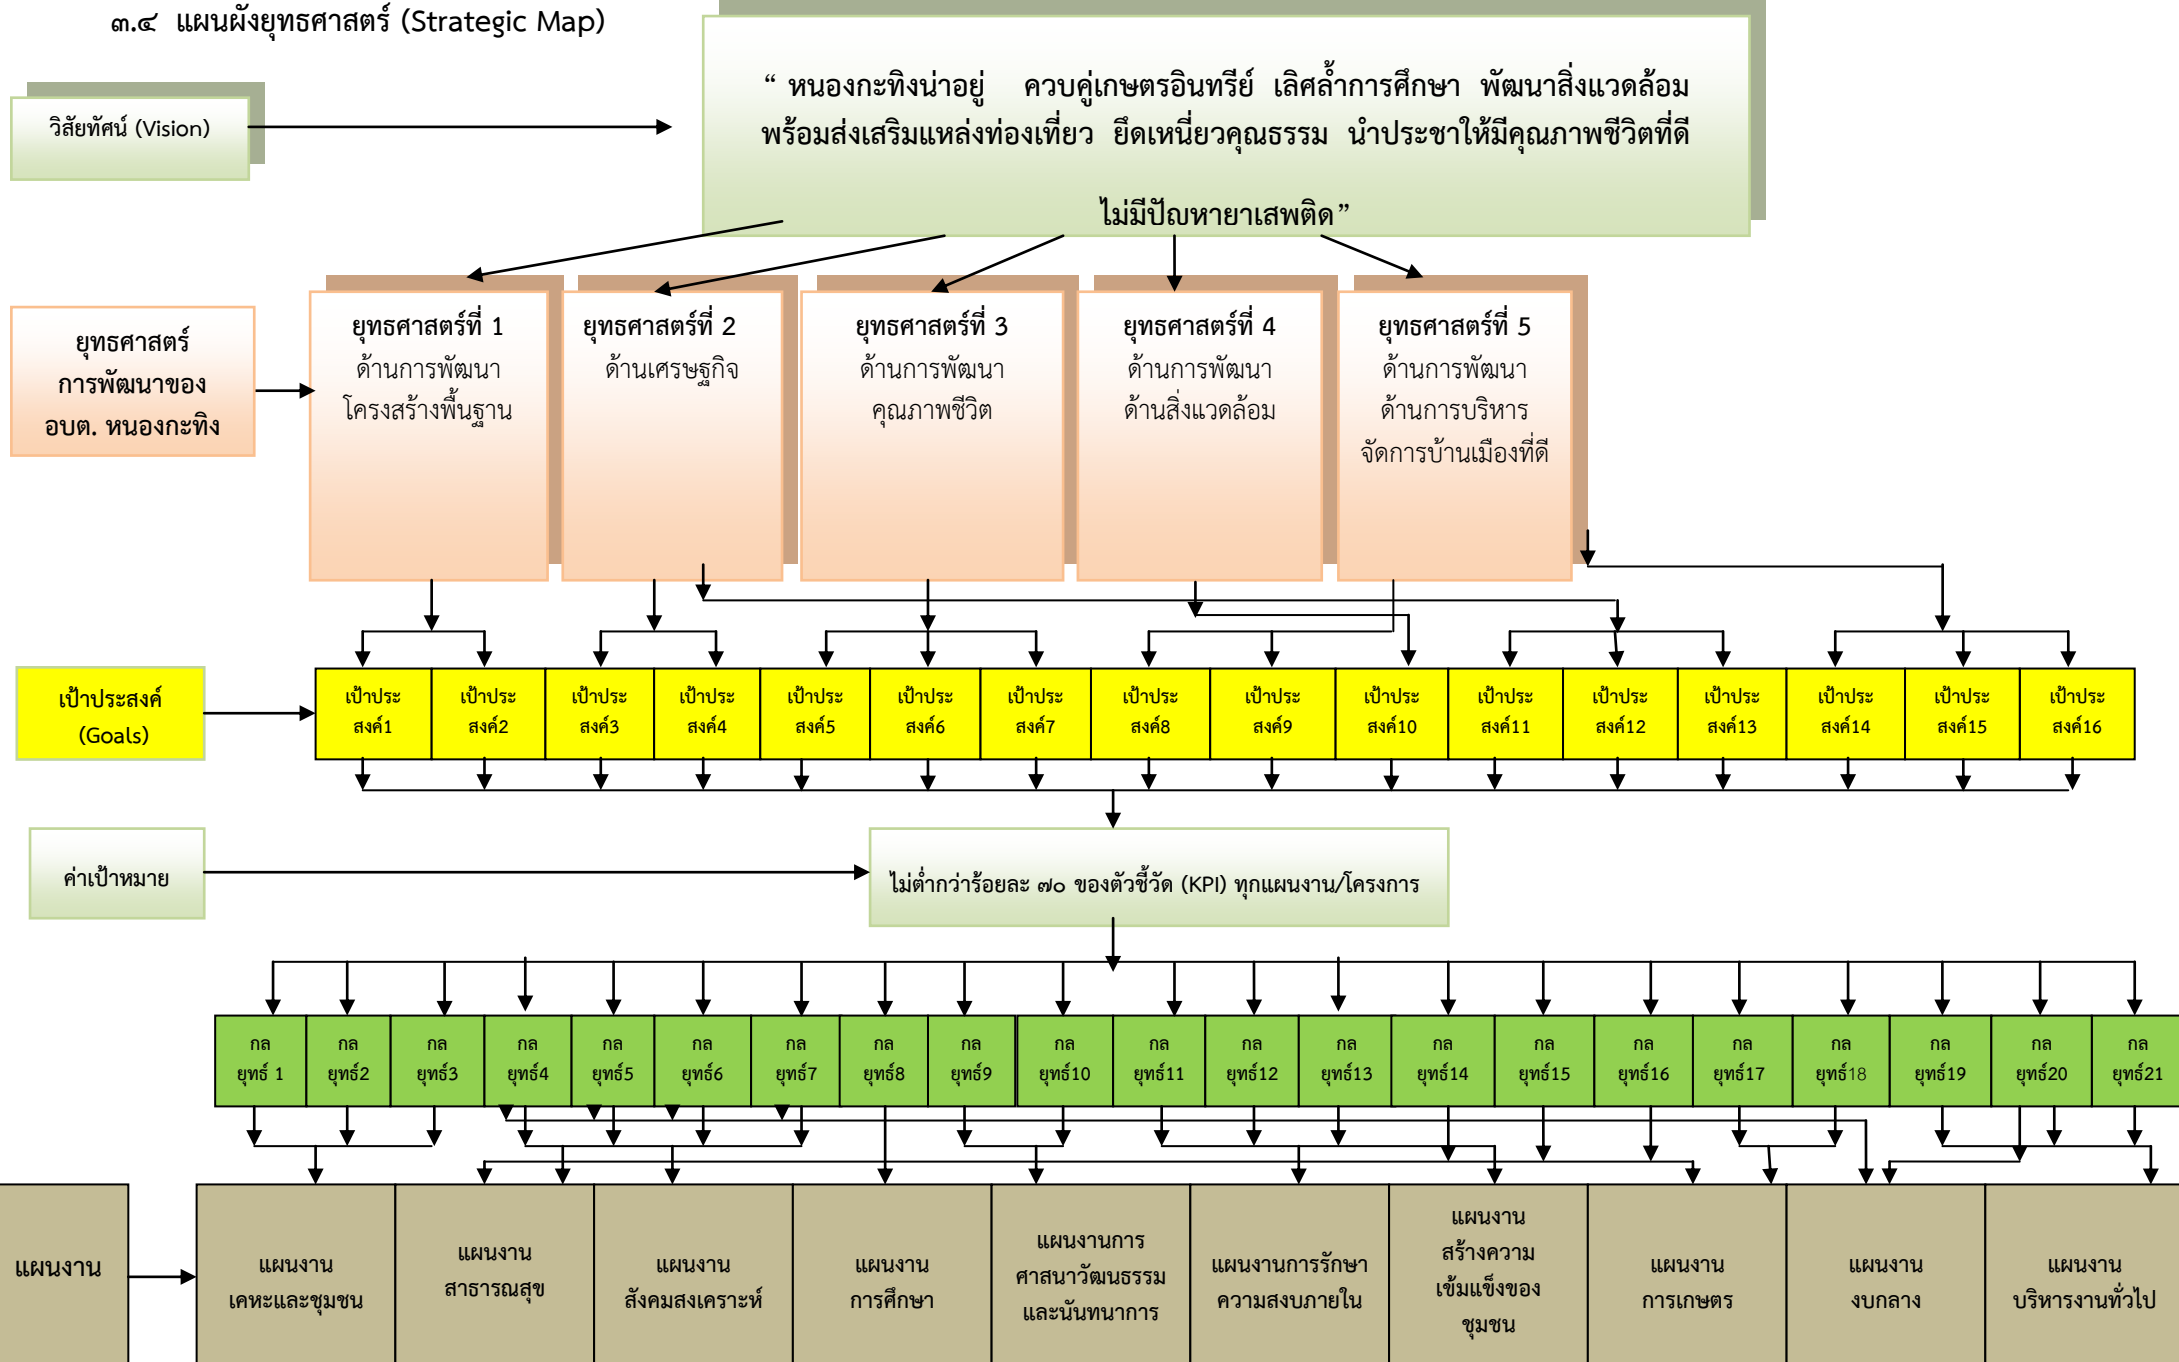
๓.๔ แผนผังยุทธศาสตร์ (Strategic Map)

วิสัยทัศน์ (Vision)

“ หนองกะทิงน่าอยู่ ควบคู่เกษตรอินทรีย์ เลิศล้ำการศึกษา พัฒนาสิ่งแวดล้อม พร้อมส่งเสริมแหล่งท่องเที่ยว ยึดเหนี่ยวคุณธรรม นำประชาให้มีคุณภาพชีวิตที่ดี ไม่มีปัญหายาเสพติด”

ยุทธศาสตร์การพัฒนาของ อบต. หนองกะทิง

ยุทธศาสตร์ที่ 1 ด้านการพัฒนาโครงสร้างพื้นฐาน

ยุทธศาสตร์ที่ 2 ด้านเศรษฐกิจ

ยุทธศาสตร์ที่ 3 ด้านการพัฒนาคุณภาพชีวิต

ยุทธศาสตร์ที่ 4 ด้านการพัฒนาด้านสิ่งแวดล้อม

ยุทธศาสตร์ที่ 5 ด้านการพัฒนาด้านการบริหารจัดการบ้านเมืองที่ดี

เป้าประสงค์ (Goals)

| เป้าประสงค์1 | เป้าประสงค์2 | เป้าประสงค์3 | เป้าประสงค์4 | เป้าประสงค์5 | เป้าประสงค์6 | เป้าประสงค์7 | เป้าประสงค์8 | เป้าประสงค์9 | เป้าประสงค์10 | เป้าประสงค์11 | เป้าประสงค์12 | เป้าประสงค์13 | เป้าประสงค์14 | เป้าประสงค์15 | เป้าประสงค์16 |
|---|---|---|---|---|---|---|---|---|---|---|---|---|---|---|---|

ค่าเป้าหมาย

ไม่ต่ำกว่าร้อยละ ๗๐ ของตัวชี้วัด (KPI) ทุกแผนงาน/โครงการ

| กลยุทธ์ 1 | กลยุทธ์2 | กลยุทธ์3 | กลยุทธ์4 | กลยุทธ์5 | กลยุทธ์6 | กลยุทธ์7 | กลยุทธ์8 | กลยุทธ์9 | กลยุทธ์10 | กลยุทธ์11 | กลยุทธ์12 | กลยุทธ์13 | กลยุทธ์14 | กลยุทธ์15 | กลยุทธ์16 | กลยุทธ์17 | กลยุทธ์18 | กลยุทธ์19 | กลยุทธ์20 | กลยุทธ์21 |
|---|---|---|---|---|---|---|---|---|---|---|---|---|---|---|---|---|---|---|---|---|

แผนงาน

| แผนงานเคหะและชุมชน | แผนงานสาธารณสุข | แผนงานสังคมสงเคราะห์ | แผนงานการศึกษา | แผนงานการศาสนาวัฒนธรรมและนันทนาการ | แผนงานการรักษาความสงบภายใน | แผนงานสร้างความเข้มแข็งของชุมชน | แผนงานการเกษตร | แผนงานงบกลาง | แผนงานบริหารงานทั่วไป |
|---|---|---|---|---|---|---|---|---|---|